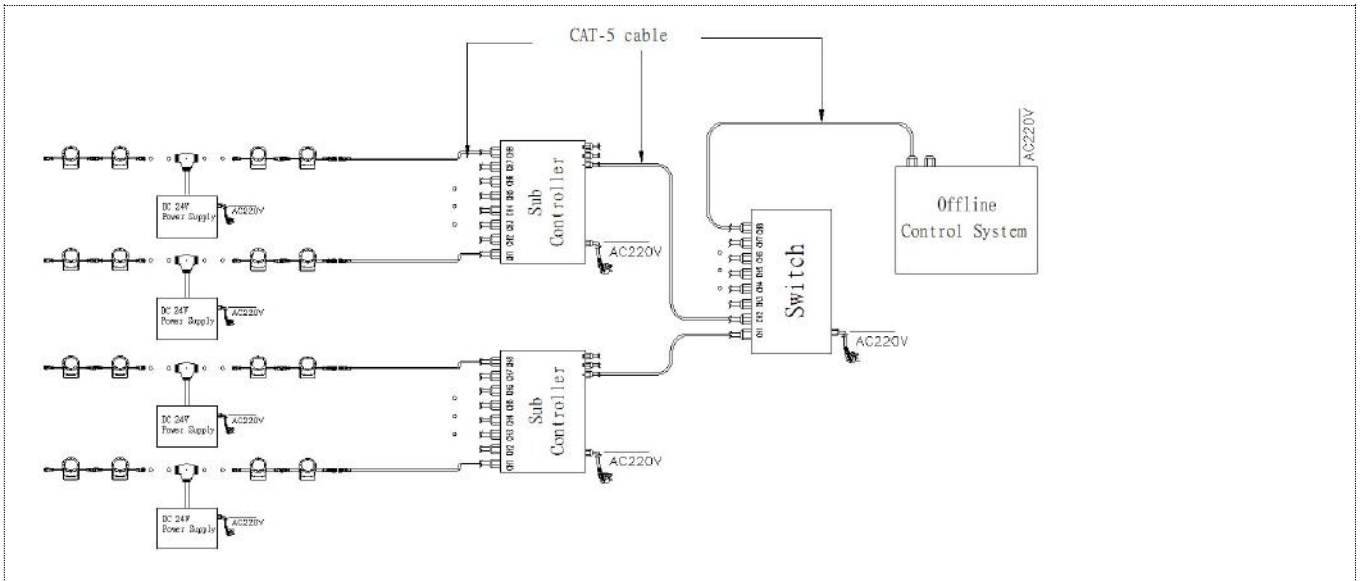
CAT-5 cable

AC220V

Offline
Control System

DC 24V
Power Supply

AC220V

CH1 CH2 CH3 CH4 CH5 CH6 CH7 CH8

Sub
Controller

AC220V

DC 24V
Power Supply

AC220V

CH1 CH2 CH3 CH4 CH5 CH6 CH7 CH8

Switch

AC220V

DC 24V
Power Supply

AC220V

CH1 CH2 CH3 CH4 CH5 CH6 CH7 CH8

Sub
Controller

AC220V

DC 24V
Power Supply

AC220V